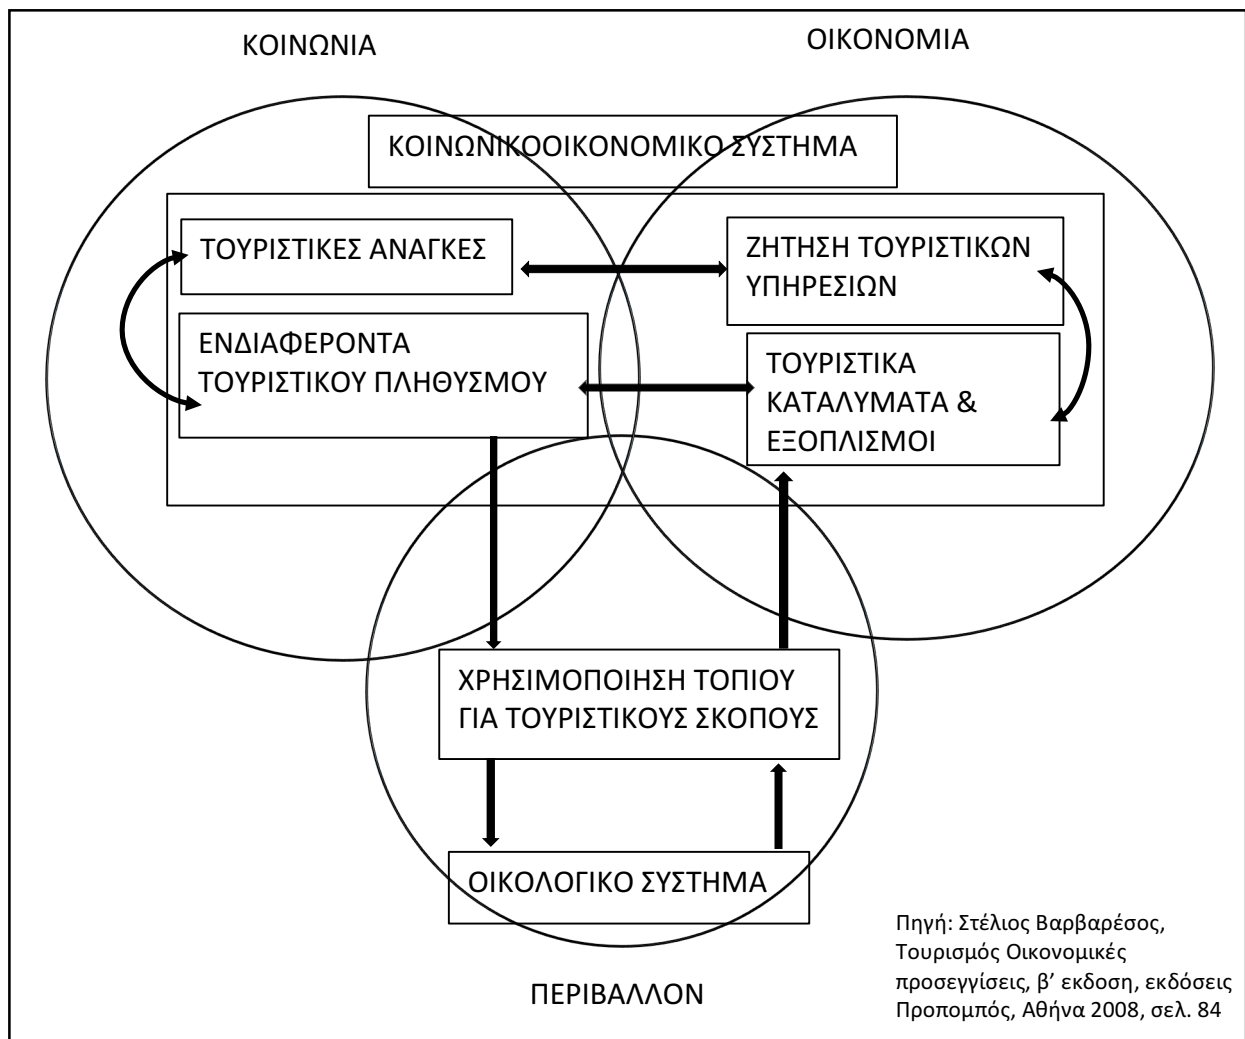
ΚΟΙΝΩΝΙΑ

ΟΙΚΟΝΟΜΙΑ

ΚΟΙΝΩΝΙΚΟΟΙΚΟΝΟΜΙΚΟ ΣΥΣΤΗΜΑ

ΤΟΥΡΙΣΤΙΚΕΣ ΑΝΑΓΚΕΣ

ΖΗΤΗΣΗ ΤΟΥΡΙΣΤΙΚΩΝ ΥΠΗΡΕΣΙΩΝ

ΕΝΔΙΑΦΕΡΟΝΤΑ ΤΟΥΡΙΣΤΙΚΟΥ ΠΛΗΘΥΣΜΟΥ

ΤΟΥΡΙΣΤΙΚΑ ΚΑΤΑΛΥΜΑΤΑ & ΕΞΟΠΛΙΣΜΟΙ

ΧΡΗΣΙΜΟΠΟΙΗΣΗ ΤΟΠΙΟΥ ΓΙΑ ΤΟΥΡΙΣΤΙΚΟΥΣ ΣΚΟΠΟΥΣ

ΟΙΚΟΛΟΓΙΚΟ ΣΥΣΤΗΜΑ

ΠΕΡΙΒΑΛΛΟΝ

Πηγή: Στέλιος Βαρβαρέσος, Τουρισμός Οικονομικές προσεγγίσεις, β' εκδοση, εκδόσεις Προπομπός, Αθήνα 2008, σελ. 84